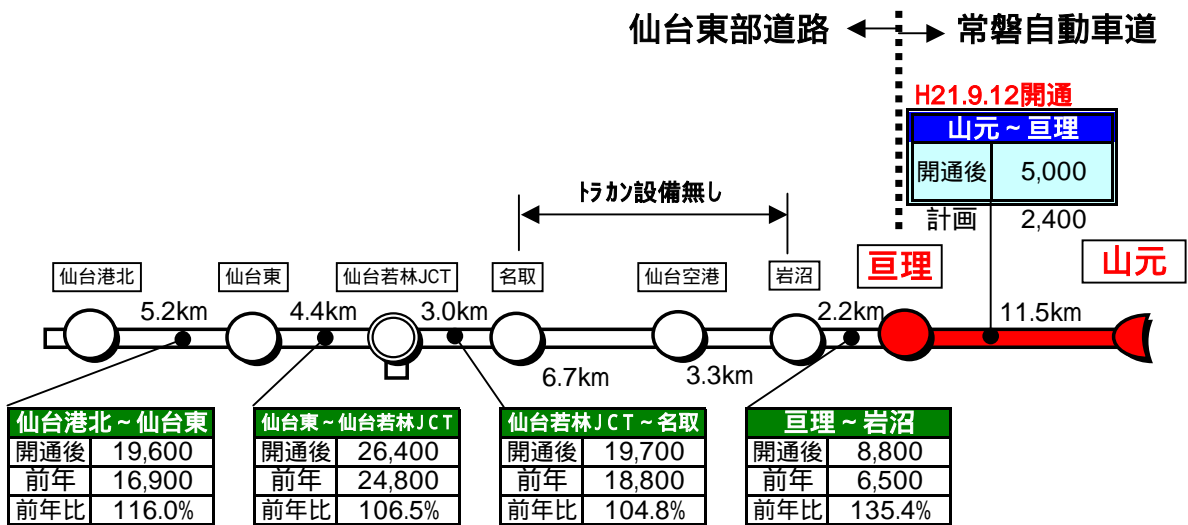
仙台東部道路 ←→ 常磐自動車道

H21.9.12開通

| 山元～亘理 | |
|---|---|
| 開通後 | 5,000 |
| 計画 | 2,400 |

トラカン設備無し

仙台港北　仙台東　仙台若林JCT　名取　仙台空港　岩沼　亘理　山元

5.2km　4.4km　3.0km　6.7km　3.3km　2.2km　11.5km

| 仙台港北～仙台東 | |
|---|---|
| 開通後 | 19,600 |
| 前年 | 16,900 |
| 前年比 | 116.0% |

| 仙台東～仙台若林ＪＣＴ | |
|---|---|
| 開通後 | 26,400 |
| 前年 | 24,800 |
| 前年比 | 106.5% |

| 仙台若林ＪＣＴ～名取 | |
|---|---|
| 開通後 | 19,700 |
| 前年 | 18,800 |
| 前年比 | 104.8% |

| 亘理～岩沼 | |
|---|---|
| 開通後 | 8,800 |
| 前年 | 6,500 |
| 前年比 | 135.4% |